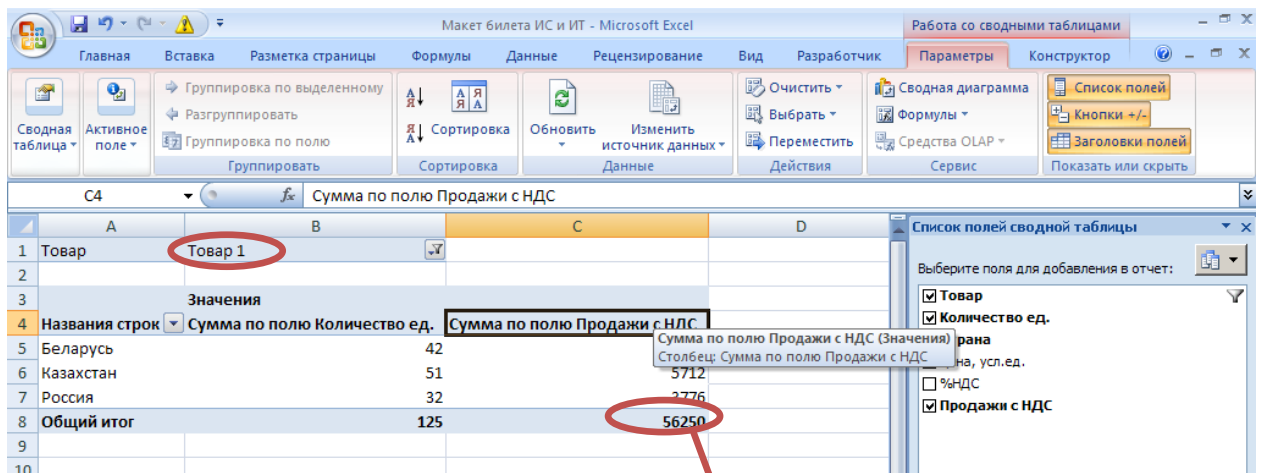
Макет билета ИС и ИТ - Microsoft Excel

Работа со сводными таблицами

Главная Вставка Разметка страницы Формулы Данные Рецензирование Вид Разработчик Параметры Конструктор

Сводная таблица Активное поле

Группировка по выделенному
Разгруппировать
Группировка по полю
Группировать

Сортировка
Сортировка

Обновить
Изменить источник данных
Данные

Очистить
Выбрать
Переместить
Действия

Сводная диаграмма
Формулы
Средства OLAP
Сервис

Список полей
Кнопки +/-
Заголовки полей
Показать или скрыть

C4
Сумма по полю Продажи с НДС

| | A | B | C | D |
|---|---|---|---|---|
| 1 | Товар | Товар 1 | | |
| 2 | | | | |
| 3 | | Значения | | |
| 4 | Названия строк | Сумма по полю Количество ед. | Сумма по полю Продажи с НДС | |
| 5 | Беларусь | 42 | | |
| 6 | Казахстан | 51 | 5712 | |
| 7 | Россия | 32 | 3776 | |
| 8 | Общий итог | 125 | 56250 | |
| 9 | | | | |
| 10 | | | | |

Сумма по полю Продажи с НДС (Значения)
Столбец: Сумма по полю Продажи с НДС

Список полей сводной таблицы

Выберите поля для добавления в отчет:

Товар
Количество ед.
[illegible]рана
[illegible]на, усл.ед.
%НДС
Продажи с НДС